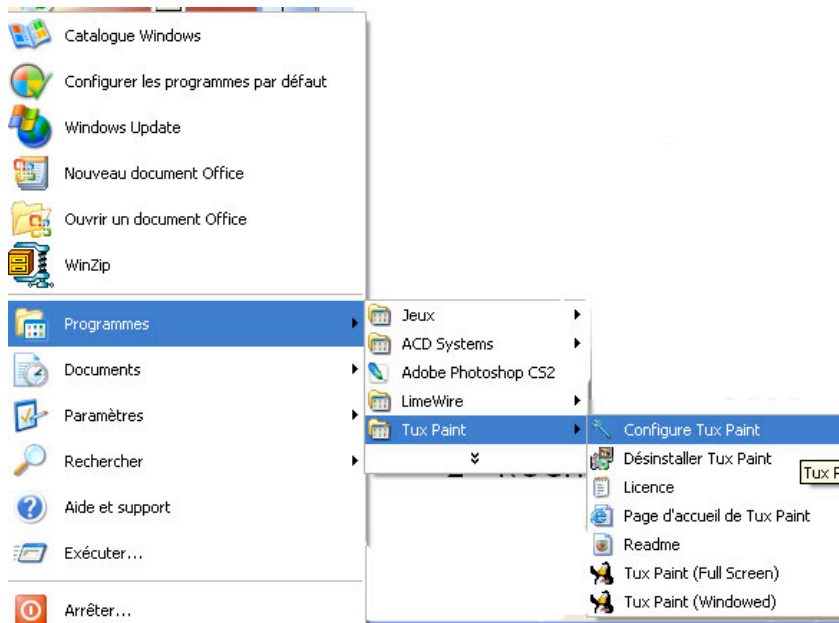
Catalogue Windows
Configurer les programmes par défaut
Windows Update
Nouveau document Office
Ouvrir un document Office
WinZip
Programmes
Documents
Paramètres
Rechercher
Aide et support
Exécuter...
Arrêter...

Jeux
ACD Systems
Adobe Photoshop CS2
LimeWire
Tux Paint
»

Configure Tux Paint
Désinstaller Tux Paint
Licence
Page d'accueil de Tux Paint
Readme
Tux Paint (Full Screen)
Tux Paint (Windowed)

Tux P